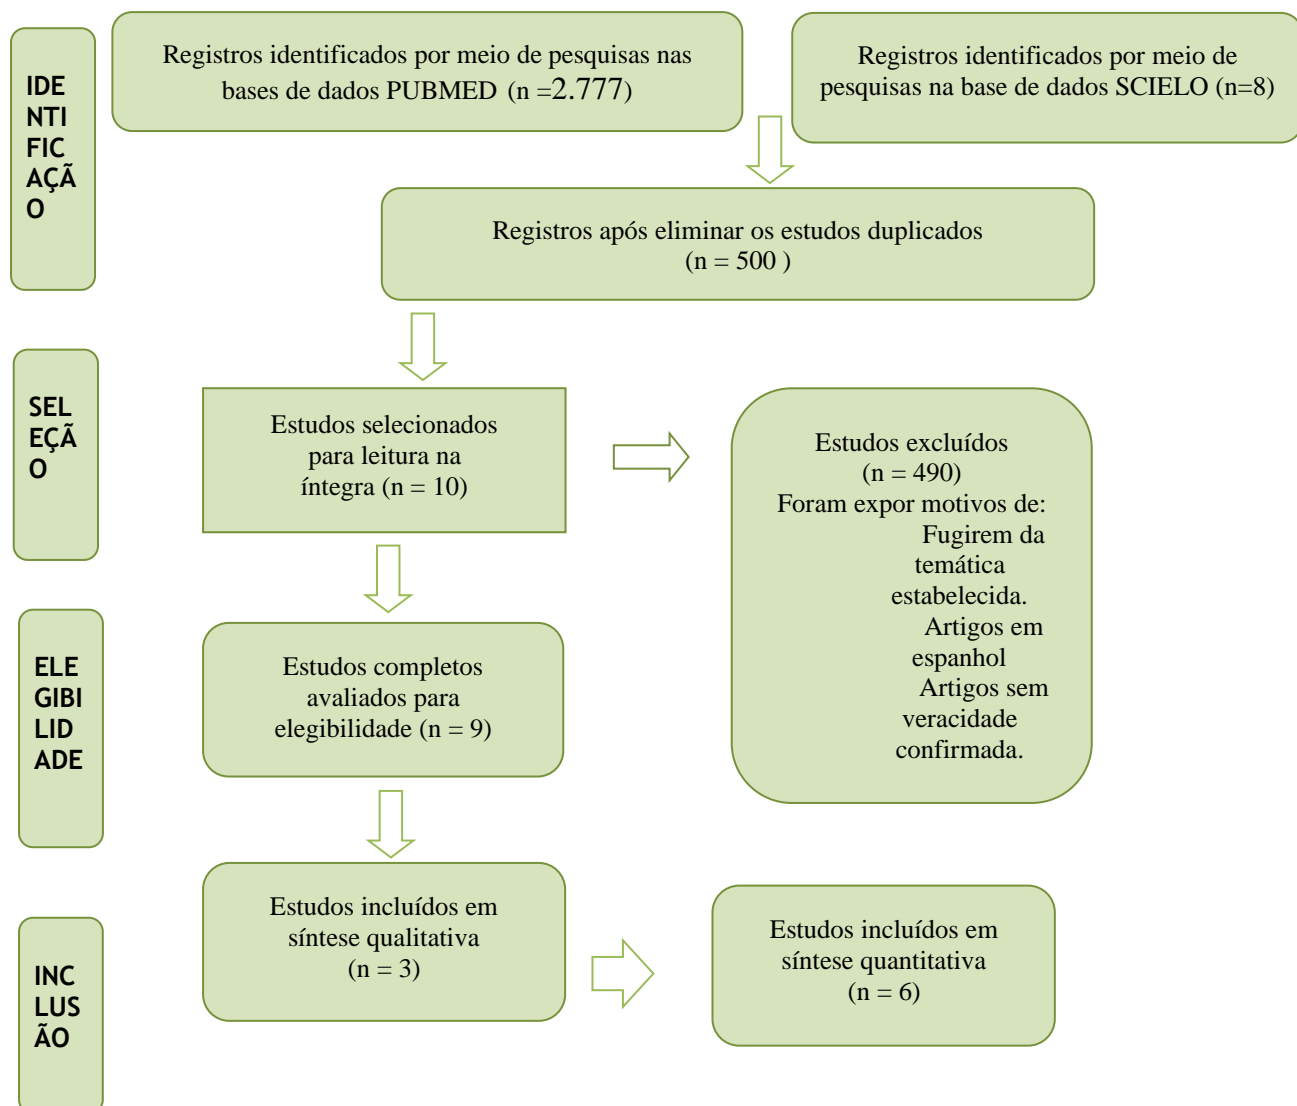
IDENTIFICAÇÃO

Registros identificados por meio de pesquisas nas bases de dados PUBMED (n =2.777)

Registros identificados por meio de pesquisas na base de dados SCIELO (n=8)

Registros após eliminar os estudos duplicados (n = 500 )

SELEÇÃO

Estudos selecionados para leitura na íntegra (n = 10)

Estudos excluídos (n = 490)
Foram expor motivos de:
Fugirem da temática estabelecida.
Artigos em espanhol
Artigos sem veracidade confirmada.

ELEGIBILIDADE

Estudos completos avaliados para elegibilidade (n = 9)

INCLUSÃO

Estudos incluídos em síntese qualitativa (n = 3)

Estudos incluídos em síntese quantitativa (n = 6)